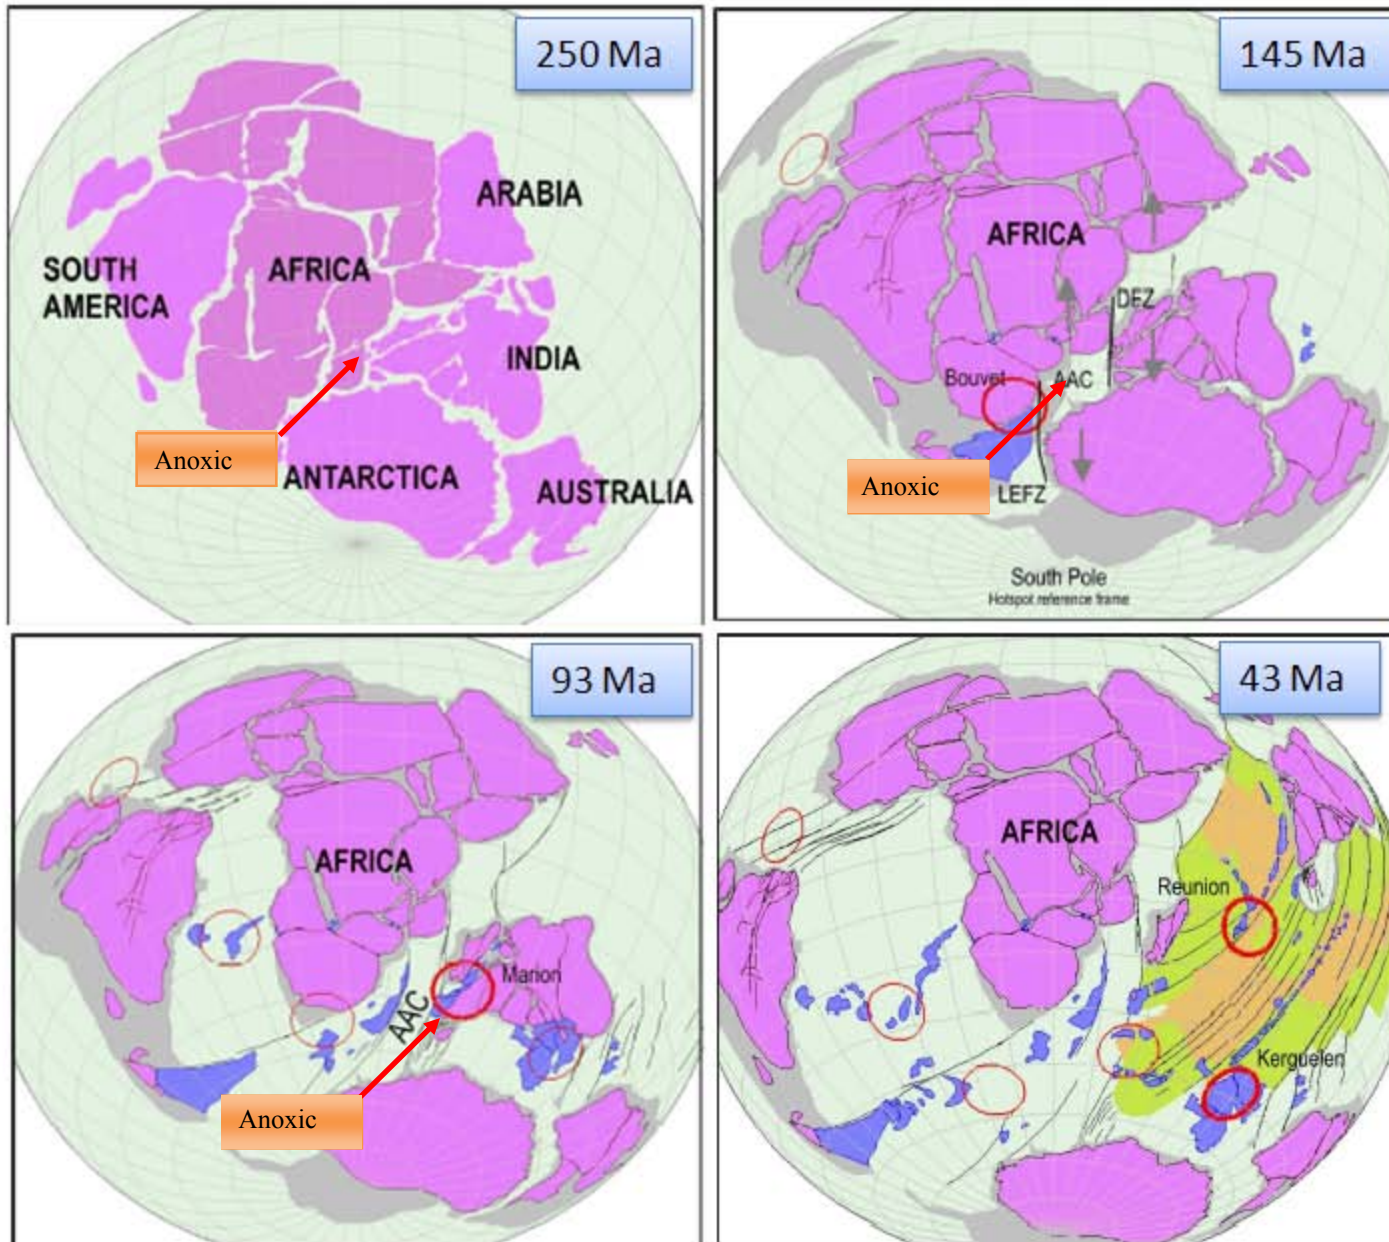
250 Ma

SOUTH AMERICA

AFRICA

ARABIA

INDIA

Anoxic

ANTARCTICA

AUSTRALIA

145 Ma

AFRICA

DEZ

Bouvet

AAC

Anoxic

LEFZ

South Pole
Hotspot reference frame

93 Ma

AFRICA

AAC

Marion

Anoxic

43 Ma

AFRICA

Reunion

Kerguelen